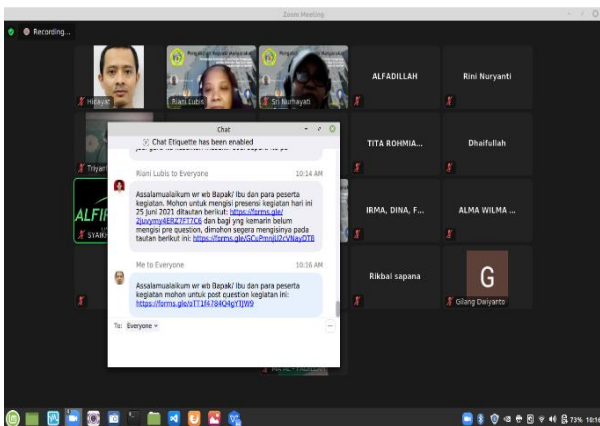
Zoom Meeting

Recording...

Hidayat

Riani Lubis

Sri Nurhayati

ALFADILLAH

Rini Nuryanti

Triyan

TITA ROHMIA...

Dhaifullah

ALFI

SYARI

IRMA, DINA, F...

ALMA WILMA ...

Rikbal sapana

G

Gilang Dwiyanto

Chat

Chat Etiquette has been enabled

Riani Lubis to Everyone 10:14 AM

Assalamualaikum wr wb Bapak/ Ibu dan para peserta kegiatan. Mohon untuk mengisi presensi kegiatan hari ini 25 juni 2021 ditautan berikut: https://forms.gle/2juvymy4ERZ7F7C6 dan bagi yng kemarin belum mengisi pre question, dimohon segera mengisinya pada tautan berikut ini: https://forms.gle/GCsPmnjU2cVNayDT8

Me to Everyone 10:16 AM

Assalamualaikum wr wb Bapak/ Ibu dan para peserta kegiatan mohon untuk post question kegiatan ini: https://forms.gle/oTT1f4784Q4gYTJW9

To: Everyone

73% 10:16